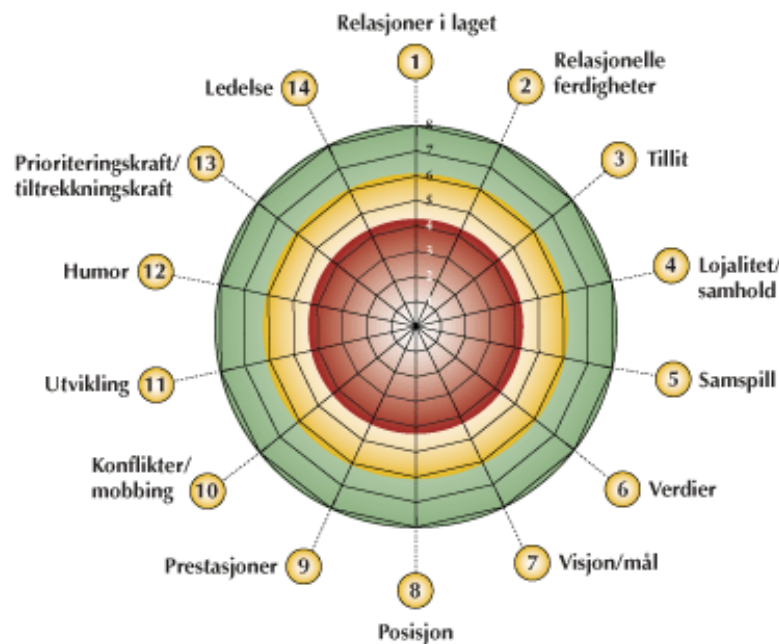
Relasjoner i laget
1
2 Relasjonelle ferdigheter
3 Tillit
4 Lojalitet/samhold
5 Samspill
6 Verdier
7 Visjon/mål
8
Posisjon
Prestasjoner 9
Konflikter/mobbing 10
Utvikling 11
Humor 12
Prioriteringskraft/tiltrekkningskraft 13
Ledelse 14
8
7
6
5
4
3
2
1